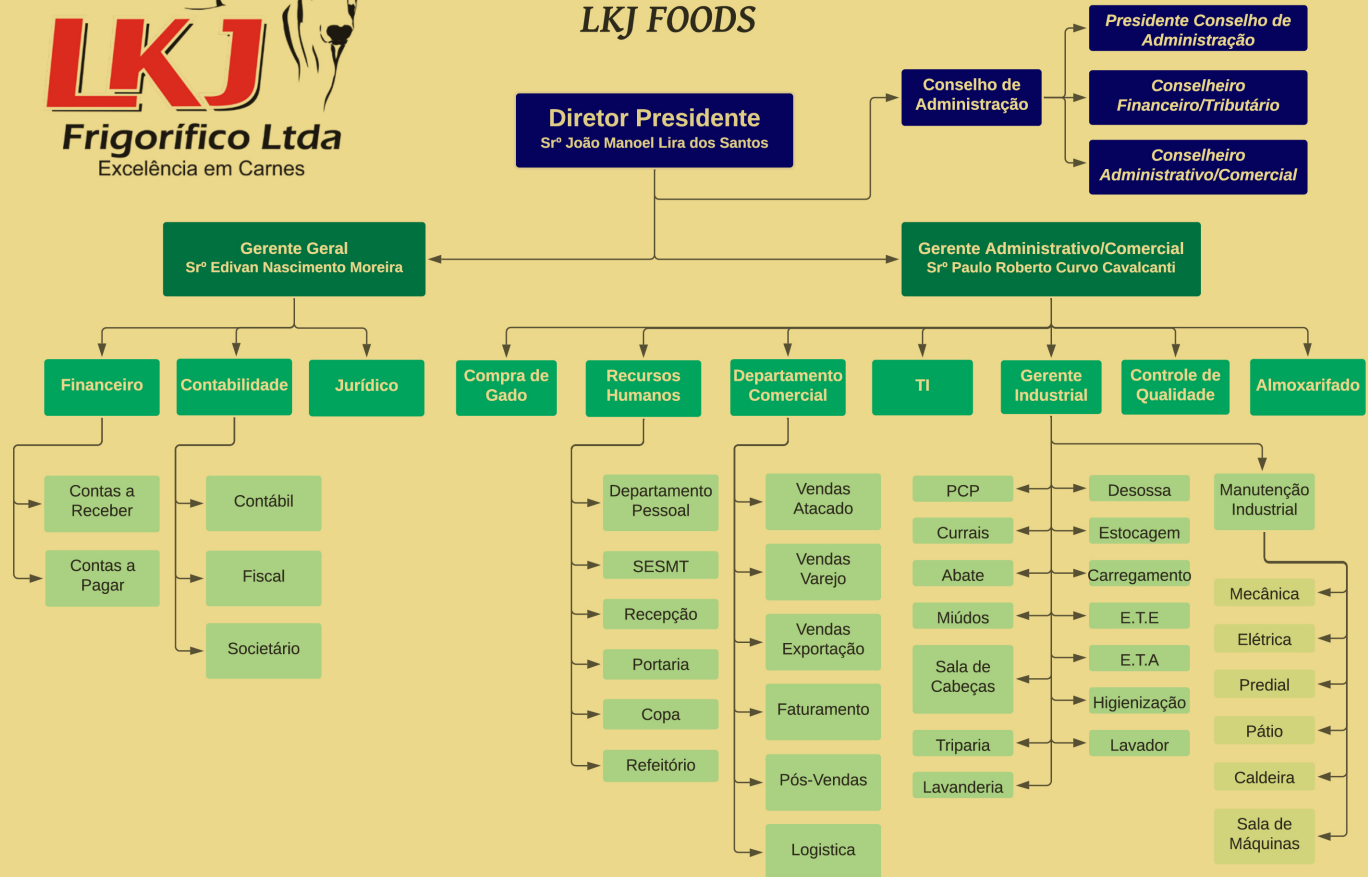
LKJ
Frigorífico Ltda
Excelência em Carnes

LKJ FOODS

Diretor Presidente
Srº João Manoel Lira dos Santos

Conselho de Administração

Presidente Conselho de Administração

Conselheiro Financeiro/Tributário

Conselheiro Administrativo/Comercial

Gerente Geral
Srº Edivan Nascimento Moreira

Gerente Administrativo/Comercial
Srº Paulo Roberto Curvo Cavalcanti

Financeiro

Contabilidade

Jurídico

Compra de Gado

Recursos Humanos

Departamento Comercial

TI

Gerente Industrial

Controle de Qualidade

Almoxarifado

Contas a Receber

Contas a Pagar

Contábil

Fiscal

Societário

Departamento Pessoal

SESMT

Recepção

Portaria

Copa

Refeitório

Vendas Atacado

Vendas Varejo

Vendas Exportação

Faturamento

Pós-Vendas

Logistica

PCP

Currais

Abate

Miúdos

Sala de Cabeças

Triparia

Lavanderia

Desossa

Estocagem

Carregamento

E.T.E

E.T.A

Higienização

Lavador

Manutenção Industrial

Mecânica

Elétrica

Predial

Pátio

Caldeira

Sala de Máquinas